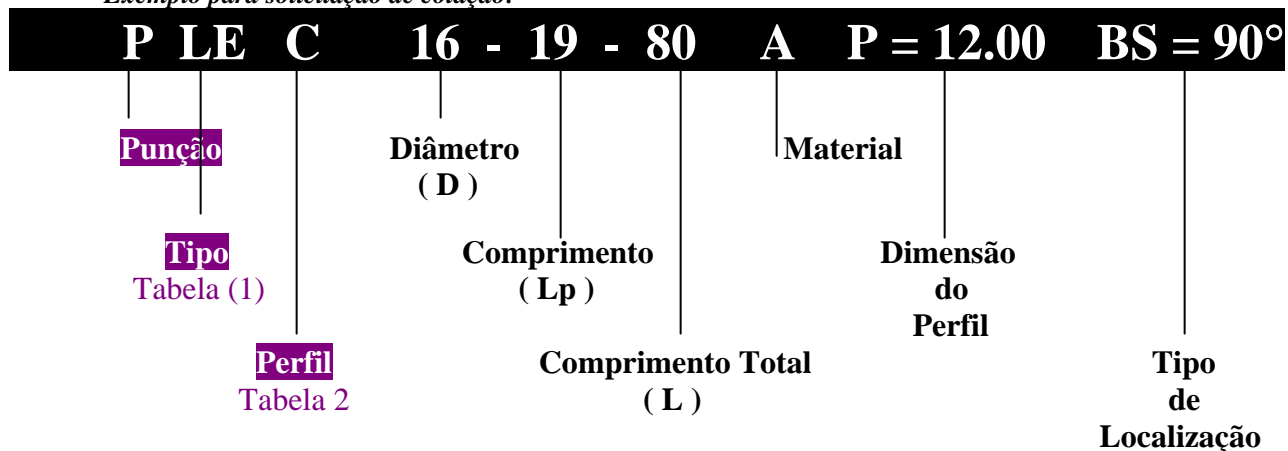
Exemplo para solicitação de cotação:

P LE C 16 - 19 - 80 A P = 12.00 BS = 90°

Punção

Diâmetro ( D )

Material

Tipo Tabela (1)

Comprimento ( Lp )

Dimensão do Perfil

Perfil Tabela 2

Comprimento Total ( L )

Tipo de Localização